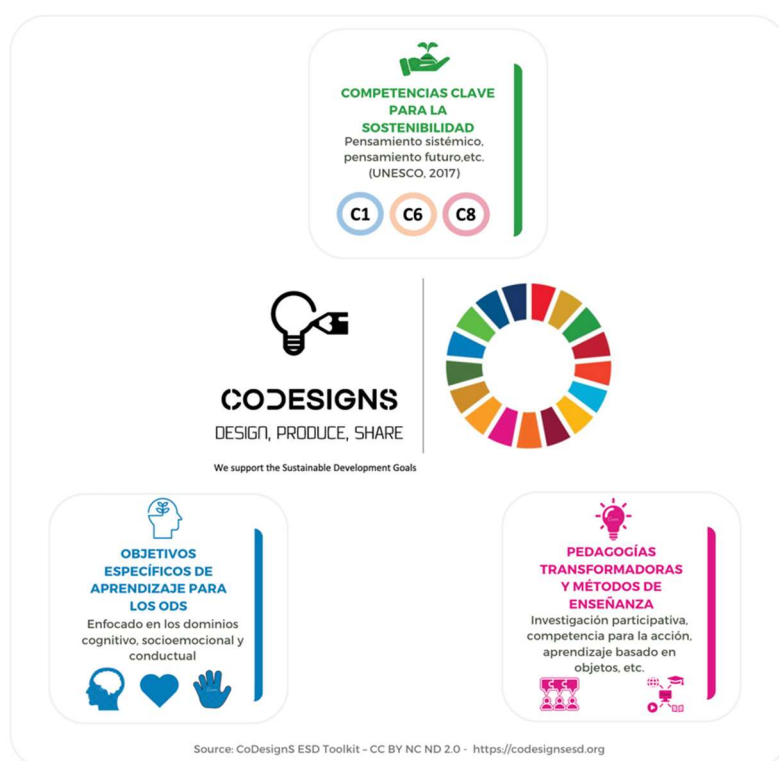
COMPETENCIAS CLAVE PARA LA SOSTENIBILIDAD

Pensamiento sistémico, pensamiento futuro,etc. (UNESCO, 2017)

C1 C6 C8

CODESIGNS

DESIGN, PRODUCE, SHARE

We support the Sustainable Development Goals

OBJETIVOS ESPECÍFICOS DE APRENDIZAJE PARA LOS ODS

Enfocado en los dominios cognitivo, socioemocional y conductual

PEDAGOGÍAS TRANSFORMADORAS Y MÉTODOS DE ENSEÑANZA

Investigación participativa, competencia para la acción, aprendizaje basado en objetos, etc.

Source: CoDesignS ESD Toolkit – CC BY NC ND 2.0 - https://codesignsesd.org